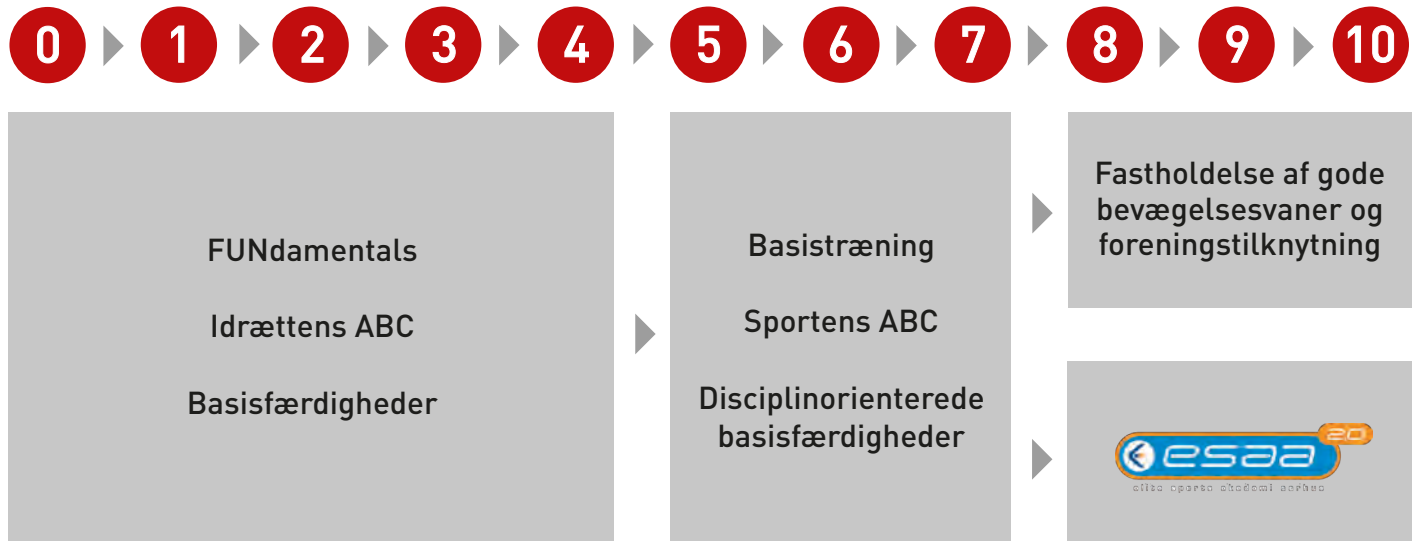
0 1 2 3 4 5 6 7 8 9 10

FUNdamentals

Idrættens ABC

Basisfærdigheder

Basistræning

Sportens ABC

Disciplinorienterede basisfærdigheder

Fastholdelse af gode bevægelsesvaner og foreningstilknytning

esaa 2.0

elite sports akademi aarhus